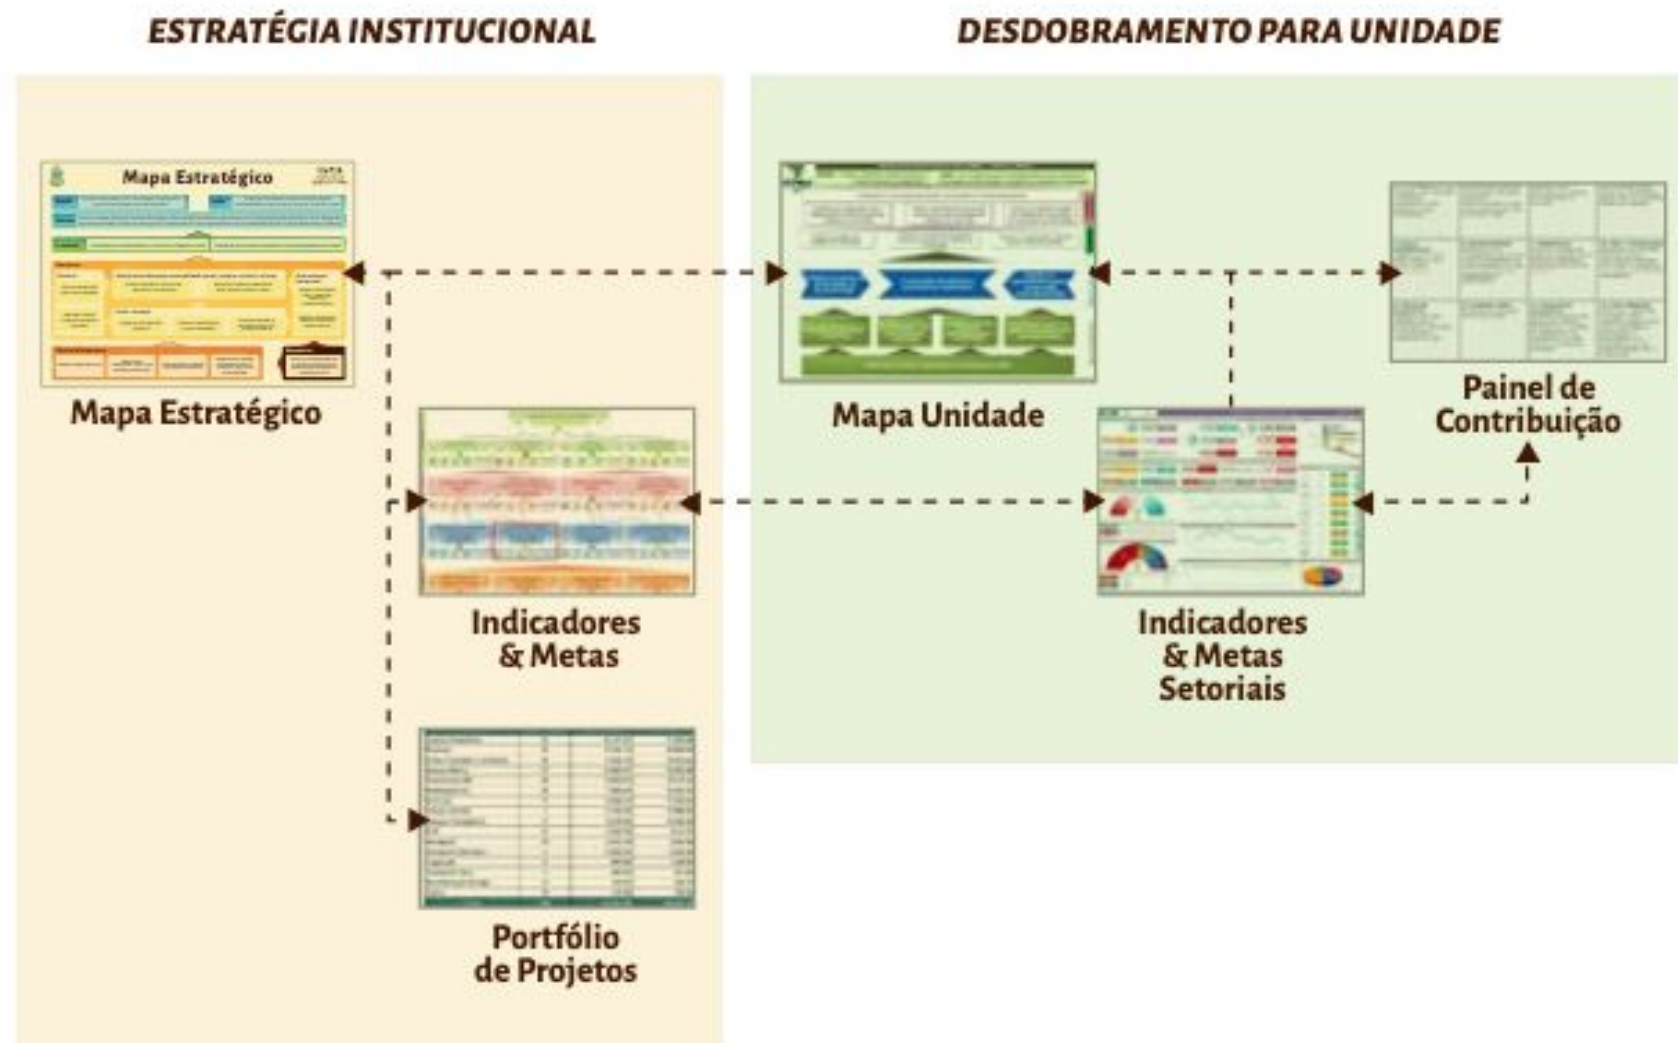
ESTRATÉGIA INSTITUCIONAL

DESDOBRAMENTO PARA UNIDADE

Mapa Estratégico

Mapa Estratégico

Mapa Unidade

Painel de Contribuição

Indicadores & Metas

Indicadores & Metas Setoriais

Portfólio de Projetos